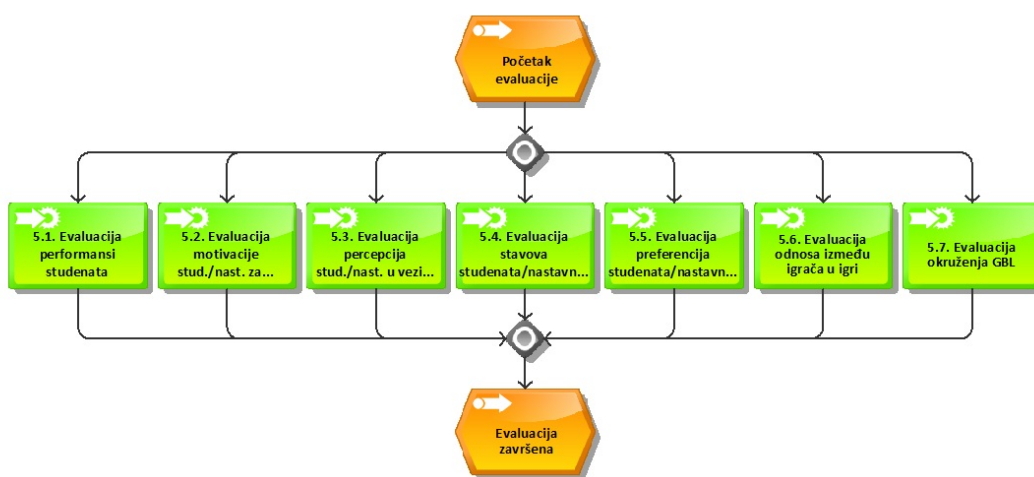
Početak evaluacije

5.1. Evaluacija performansi studenata

5.2. Evaluacija motivacije stud./nast. za...

5.3. Evaluacija percepcija stud./nast. u vezi...

5.4. Evaluacija stavova studenata/nastavn...

5.5. Evaluacija preferencija studenata/nastavn...

5.6. Evaluacija odnosa između igrača u igri

5.7. Evaluacija okruženja GBL

Evaluacija završena